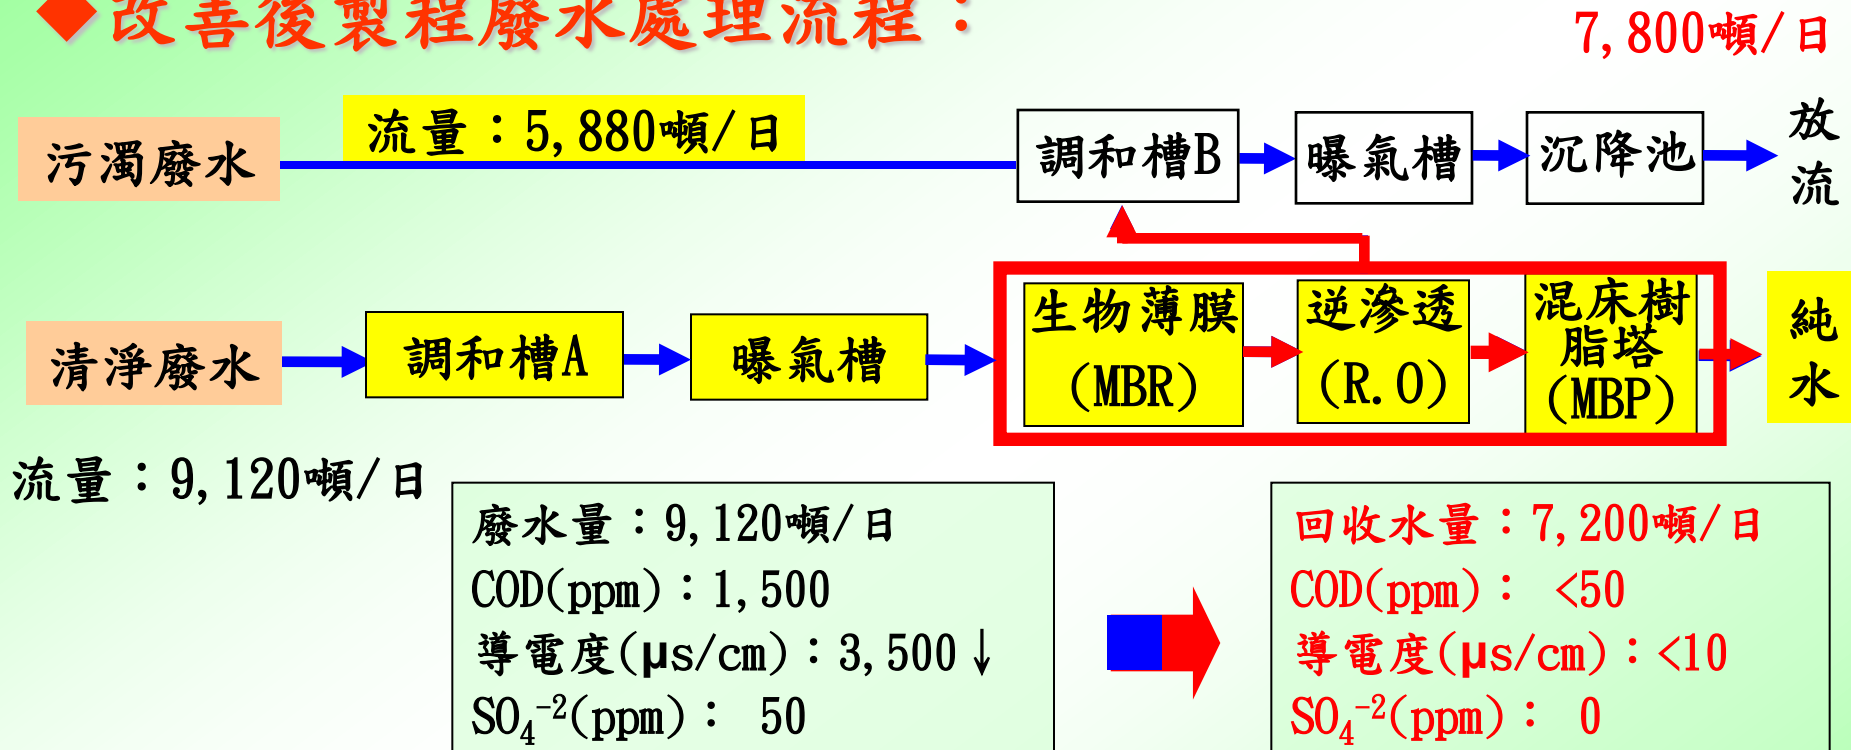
◆改善後製程廢水處理流程：

7,800噸/日

污濁廢水

流量：5,880噸/日

調和槽B

曝氣槽

沉降池

放流

清淨廢水

調和槽A

曝氣槽

生物薄膜 (MBR)

逆滲透 (R.O)

混床樹脂塔 (MBP)

純水

流量：9,120噸/日

廢水量：9,120噸/日
COD(ppm)：1,500
導電度(μs/cm)：3,500↓
$SO_4^{-2}$(ppm)： 50

回收水量：7,200噸/日
COD(ppm)： <50
導電度(μs/cm)：<10
$SO_4^{-2}$(ppm)： 0